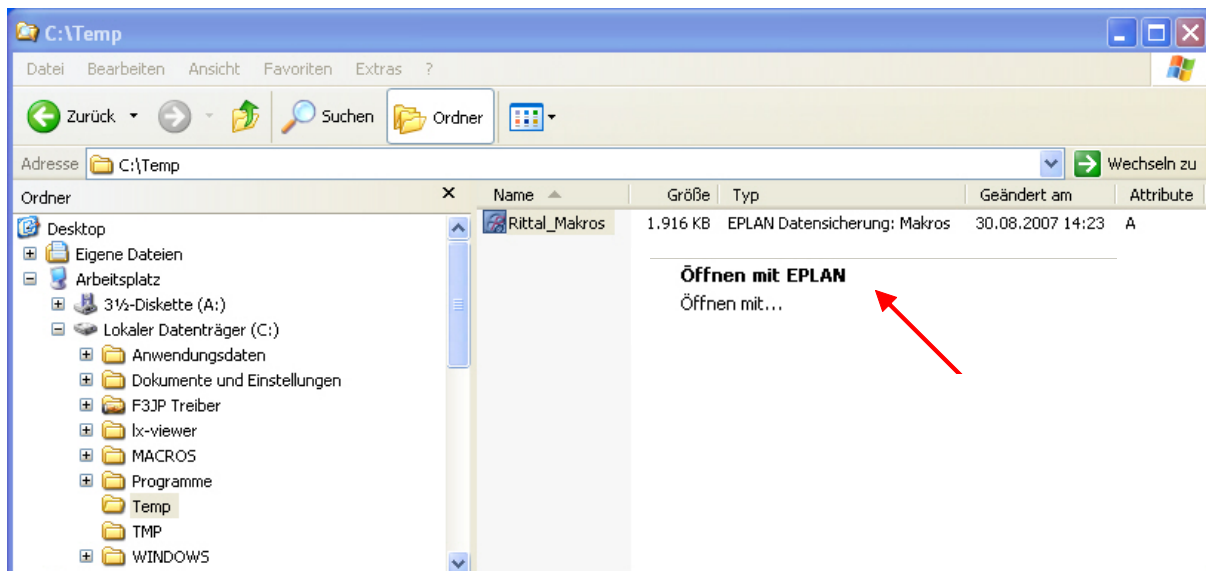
C:\Temp

Datei Bearbeiten Ansicht Favoriten Extras ?

Zurück Suchen Ordner

Adresse C:\Temp Wechseln zu

Ordner ×

Desktop
Eigene Dateien
Arbeitsplatz
3½-Diskette (A:)
Lokaler Datenträger (C:)
Anwendungsdaten
Dokumente und Einstellungen
F3JP Treiber
lx-viewer
MACROS
Programme
Temp
TMP
WINDOWS

| Name | Größe | Typ | Geändert am | Attribute |
|---|---|---|---|---|
| Rittal_Makros | 1.916 KB | EPLAN Datensicherung: Makros | 30.08.2007 14:23 | A |

Öffnen mit EPLAN
Öffnen mit...